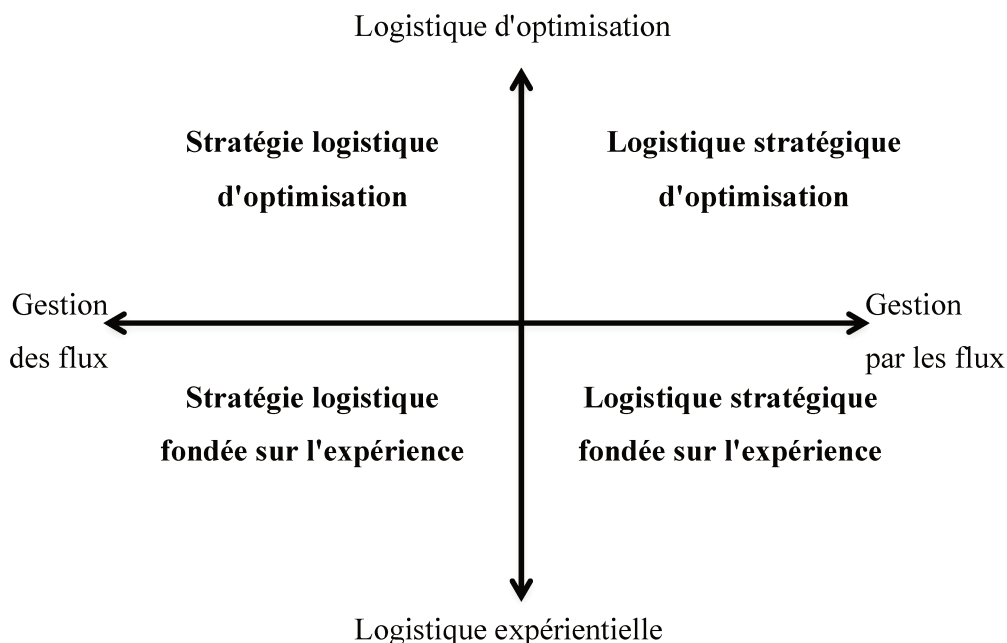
Logistique d'optimisation

Stratégie logistique d'optimisation

Logistique stratégique d'optimisation

Gestion des flux

Gestion par les flux

Stratégie logistique fondée sur l'expérience

Logistique stratégique fondée sur l'expérience

Logistique expérientielle